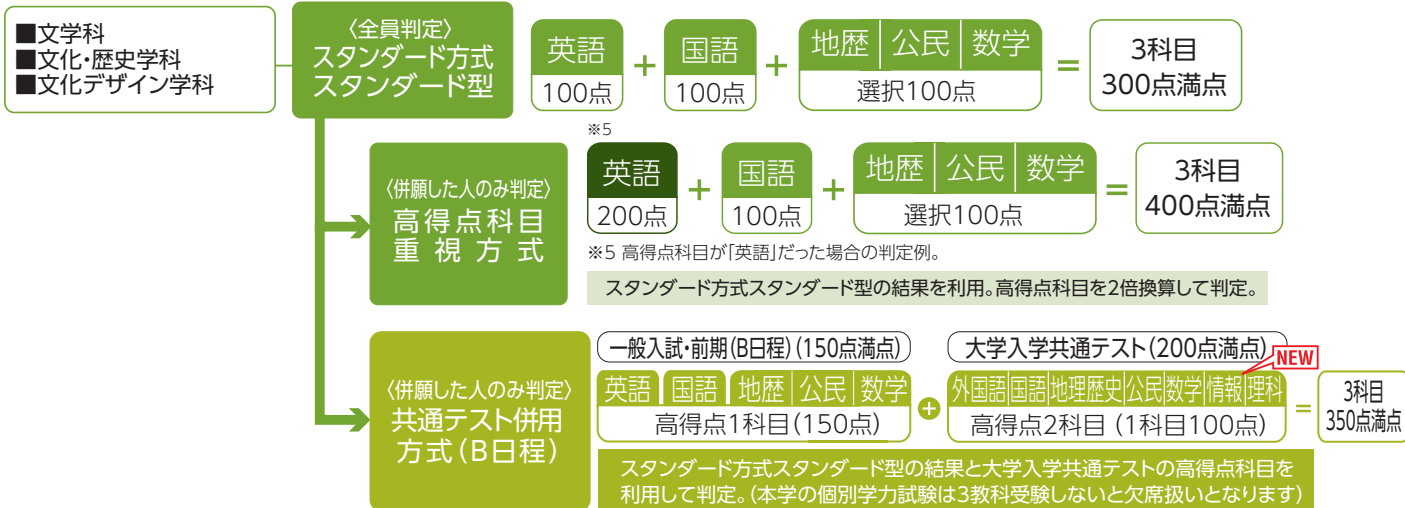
■文学科
■文化・歴史学科
■文化デザイン学科

〈全員判定〉
スタンダード方式
スタンダード型

英語 100点 ＋ 国語 100点 ＋ 地歴 公民 数学 選択100点 ＝ 3科目 300点満点

〈併願した人のみ判定〉
高得点科目重視方式

※5
英語 200点 ＋ 国語 100点 ＋ 地歴 公民 数学 選択100点 ＝ 3科目 400点満点

※5 高得点科目が「英語」だった場合の判定例。

スタンダード方式スタンダード型の結果を利用。高得点科目を2倍換算して判定。

〈併願した人のみ判定〉
共通テスト併用方式（B日程）

一般入試・前期（B日程）（150点満点）
英語 国語 地歴 公民 数学
高得点1科目（150点）
＋
大学入学共通テスト（200点満点）
NEW
外国語 国語 地理歴史 公民 数学 情報 理科
高得点2科目（1科目100点）
＝
3科目 350点満点

スタンダード方式スタンダード型の結果と大学入学共通テストの高得点科目を利用して判定。（本学の個別学力試験は3教科受験しないと欠席扱いとなります）